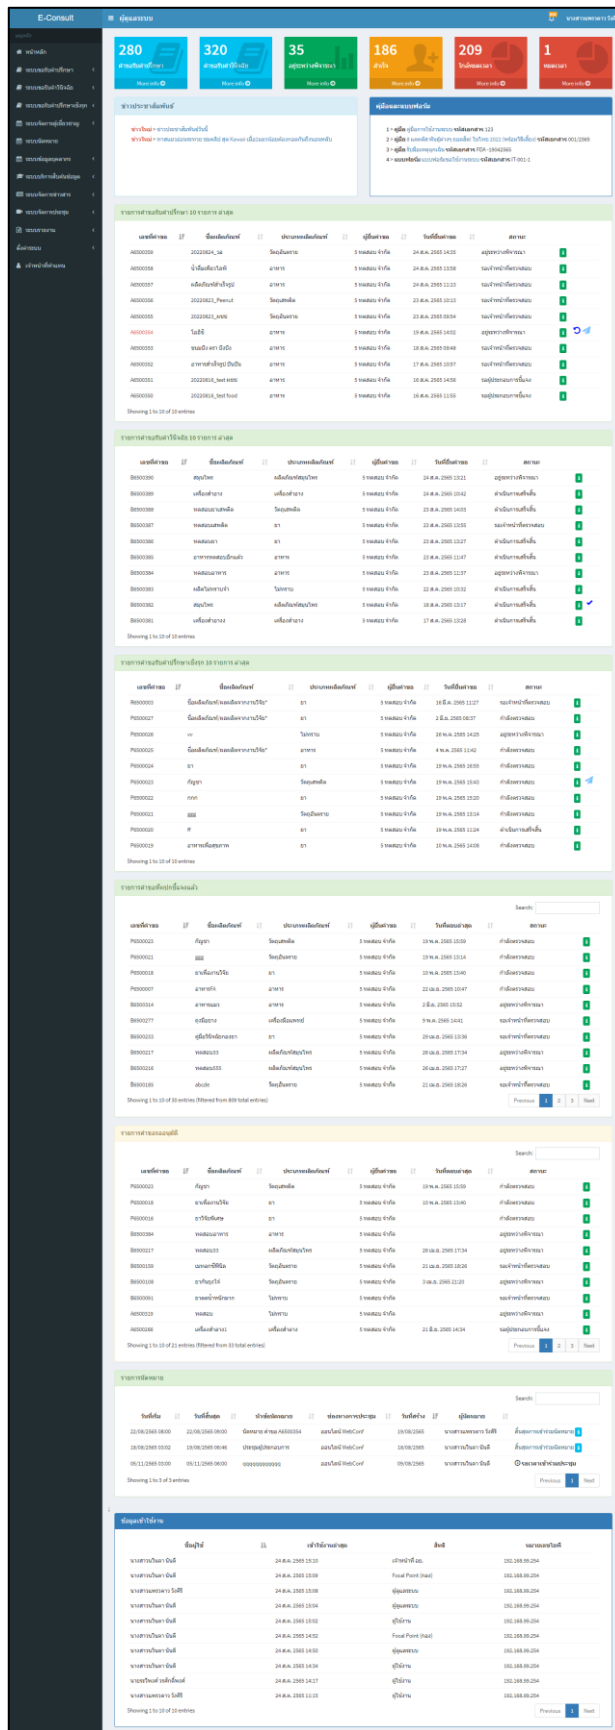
E-Consult

ผู้ดูแลระบบ

หน้าหลัก

280
More info

320
More info

35
อยู่ระหว่างพิจารณา
More info

186
More info

209
More info

1
More info

ข่าวประชาสัมพันธ์

คู่มือและแบบฟอร์ม

รายการคำขอ 10 รายการ ล่าสุด

| เลขที่คำขอ | ชื่อผลิตภัณฑ์ | ประเภทผลิตภัณฑ์ | ผู้ยื่นคำขอ | วันที่ยื่นคำขอ | สถานะ |
|---|---|---|---|---|---|
| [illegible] | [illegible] | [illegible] | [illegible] | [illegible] | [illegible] |

Showing 1 to 10 of 10 entries

Showing 1 to 10 of 10 entries

Showing 1 to 10 of 10 entries

Search:

Showing 1 to 10 of 30 entries (filtered from 809 total entries)

Previous 1 2 3 Next

Search:

Showing 1 to 10 of 21 entries (filtered from 33 total entries)

Previous 1 2 3 Next

Search:

| วันที่เริ่ม | วันที่สิ้นสุด | หัวข้อนัดหมาย | ช่องทางการประชุม | วันที่สร้าง | ผู้นัดหมาย | |
|---|---|---|---|---|---|---|
| 22/08/2565 08:00 | 22/08/2565 08:00 | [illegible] | ออนไลน์ WebConf | 19/08/2565 | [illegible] | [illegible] |
| 18/08/2565 03:02 | 18/08/2565 08:46 | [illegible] | ออนไลน์ WebConf | 18/08/2565 | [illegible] | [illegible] |
| 05/11/2565 03:00 | 05/11/2565 06:00 | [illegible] | ออนไลน์ WebConf | 09/08/2565 | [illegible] | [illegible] |

Showing 1 to 3 of 3 entries

Previous 1 Next

| ชื่อผู้ใช้ | เข้าใช้งานล่าสุด | สิทธิ์ | หมายเลขไอพี |
|---|---|---|---|
| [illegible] | 24 ส.ค. 2565 15:10 | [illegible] | 192.168.99.254 |

Showing 1 to 10 of 10 entries

Previous 1 Next